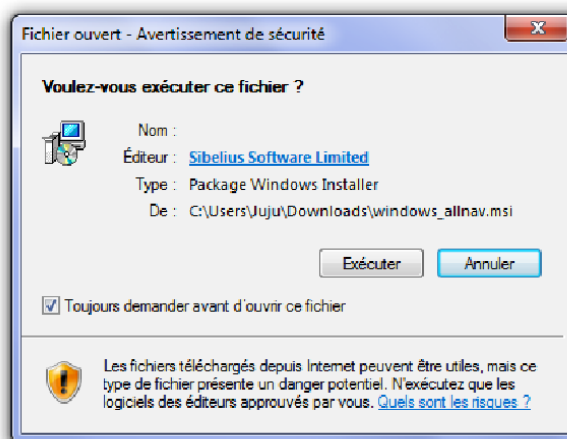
Fichier ouvert - Avertissement de sécurité

Voulez-vous exécuter ce fichier ?

Nom :

Éditeur : Sibelius Software Limited

Type : Package Windows Installer

De : C:\Users\Juju\Downloads\windows_allnav.msi

Exécuter

Annuler

Toujours demander avant d'ouvrir ce fichier

Les fichiers téléchargés depuis Internet peuvent être utiles, mais ce type de fichier présente un danger potentiel. N'exécutez que les logiciels des éditeurs approuvés par vous. Quels sont les risques ?